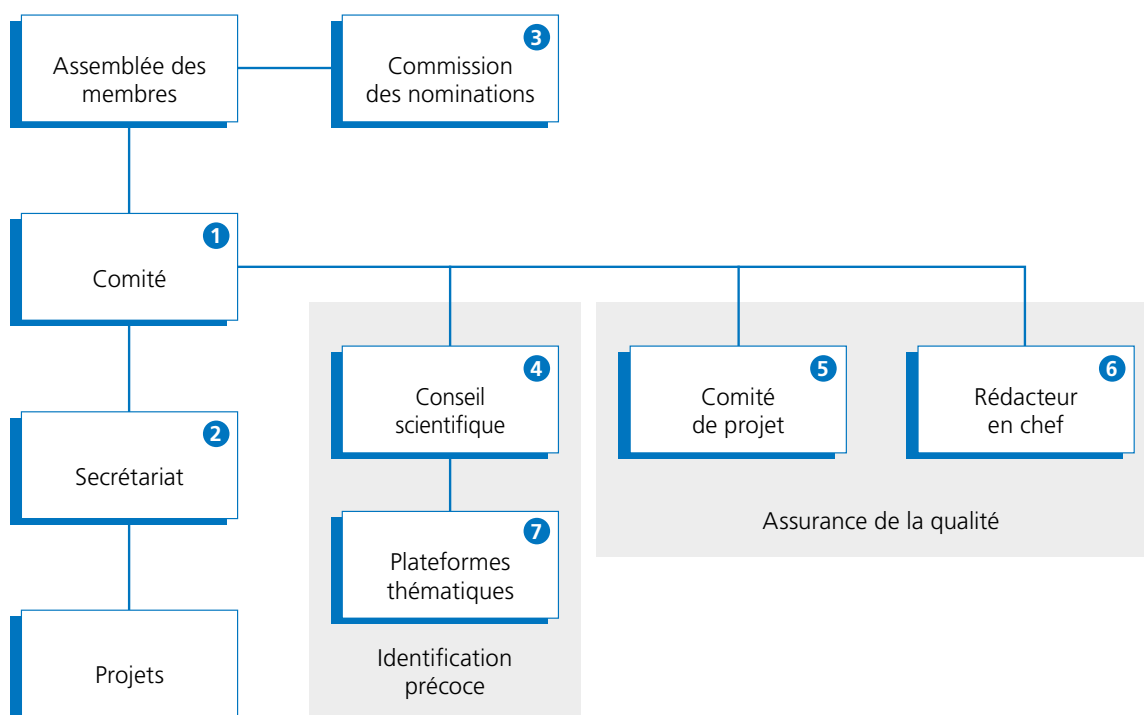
Assemblée des membres

3
Commission des nominations

1
Comité

2
Secrétariat

Projets

4
Conseil scientifique

7
Plateformes thématiques

Identification précoce

5
Comité de projet

6
Rédacteur en chef

Assurance de la qualité